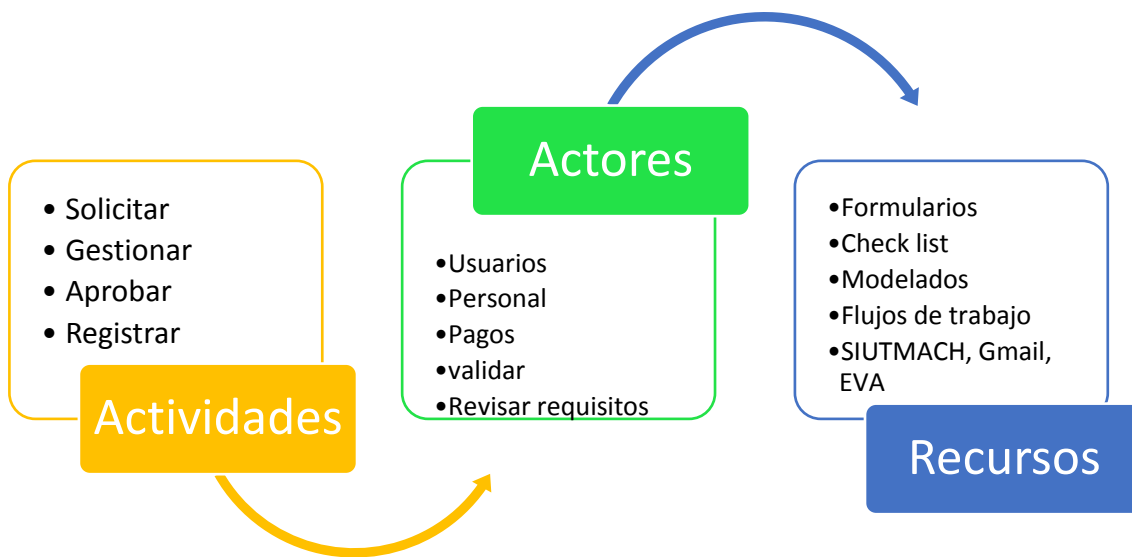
• Solicitar
• Gestionar
• Aprobar
• Registrar

Actividades

Actores

•Usuarios
•Personal
•Pagos
•validar
•Revisar requisitos

•Formularios
•Check list
•Modelados
•Flujos de trabajo
•SIUTMACH, Gmail, EVA

Recursos